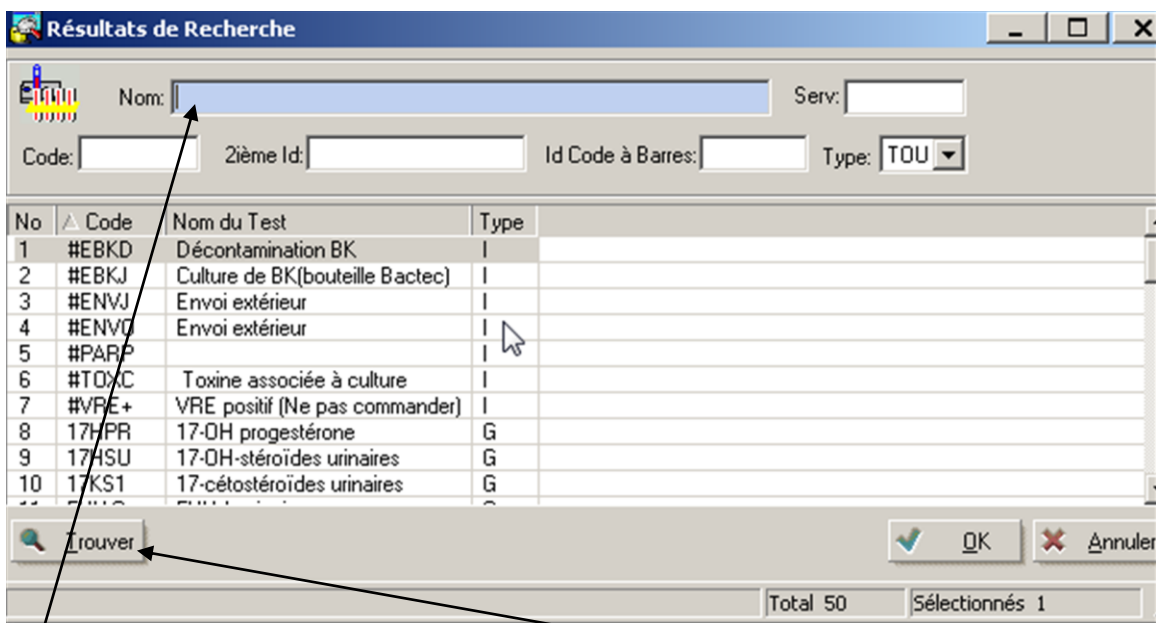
Résultats de Recherche

Nom:

Serv:

Code:

2ième Id:

Id Code à Barres:

Type: TOU

| No | Code | Nom du Test | Type |
|---|---|---|---|
| 1 | #EBKD | Décontamination BK | I |
| 2 | #EBKJ | Culture de BK(bouteille Bactec) | I |
| 3 | #ENVJ | Envoi extérieur | I |
| 4 | #ENVO | Envoi extérieur | I |
| 5 | #PARP | | I |
| 6 | #TOXC | Toxine associée à culture | I |
| 7 | #VRE+ | VRE positif (Ne pas commander) | I |
| 8 | 17HPR | 17-OH progestérone | G |
| 9 | 17HSU | 17-OH-stéroïdes urinaires | G |
| 10 | 17KS1 | 17-cétostéroïdes urinaires | G |

Trouver

OK

Annuler

Total 50

Sélectionnés 1